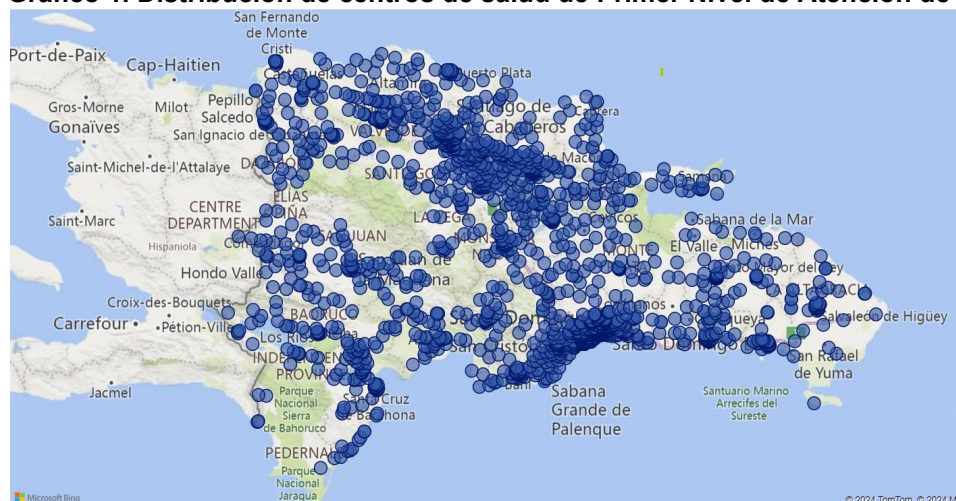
Gráfico 1: Distribución de centros de salud de Primer Nivel de Atención de

San Fernando de Monte Cristi

Port-de-Paix

Cap-Haitien

Puerto Plata

Gros-Morne

Milot

Pepillo Salcedo

Gonaïves

San Ignacio de

Santiago de los Caballeros

Saint-Michel-de-l'Attalaye

DAJABÓN

SANTIAGO

ELÍAS PIÑA

Saint-Marc

CENTRE DEPARTMENT

Hispaniola

SAN JUAN

LA VEGA

Sabana de la Mar

El Valle

Miches

MONTE

Hondo Valle

Croix-des-Bouquets

Carrefour

Pétion-Ville

BAORUCO

Los Ríos

INDEPENDENCIA PROVINCE

Santo Domingo

San Cristóbal

Salvaleón de Higüey

San Rafael de Yuma

Jacmel

Parque Nacional Sierra de Bahoruco

Santa Cruz de Barahona

Sabana Grande de Palenque

Santuario Marino Arrecifes del Sureste

PEDERNALES

Parque Nacional Jaragua

Microsoft Bing

© 2024 TomTom, © 2024 M